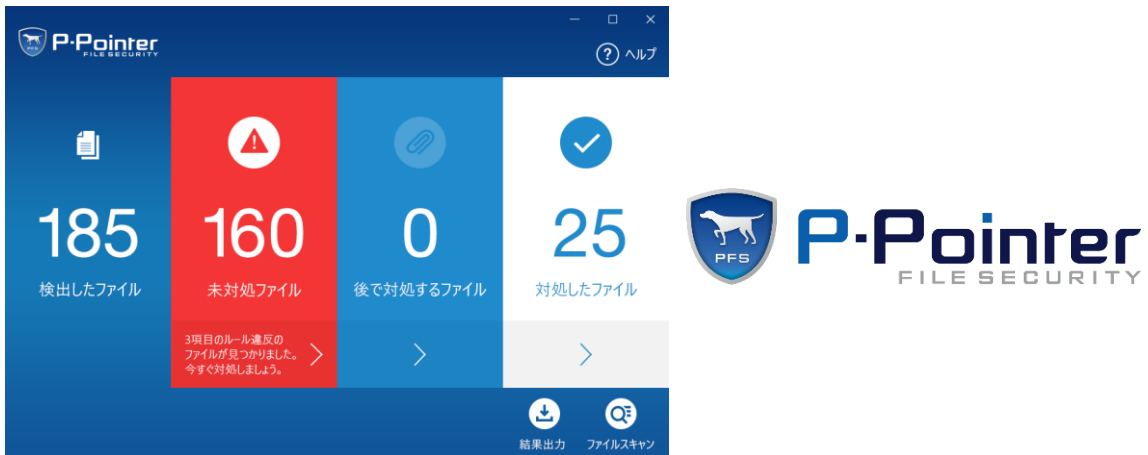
PFS P-Pointer FILE SECURITY

? ヘルプ

185
検出したファイル

160
未対処ファイル
3項目のルール違反のファイルが見つかりました。今すぐ対処しましょう。

0
後で対処するファイル

25
対処したファイル

結果出力
ファイルスキャン

PFS
P-Pointer
FILE SECURITY